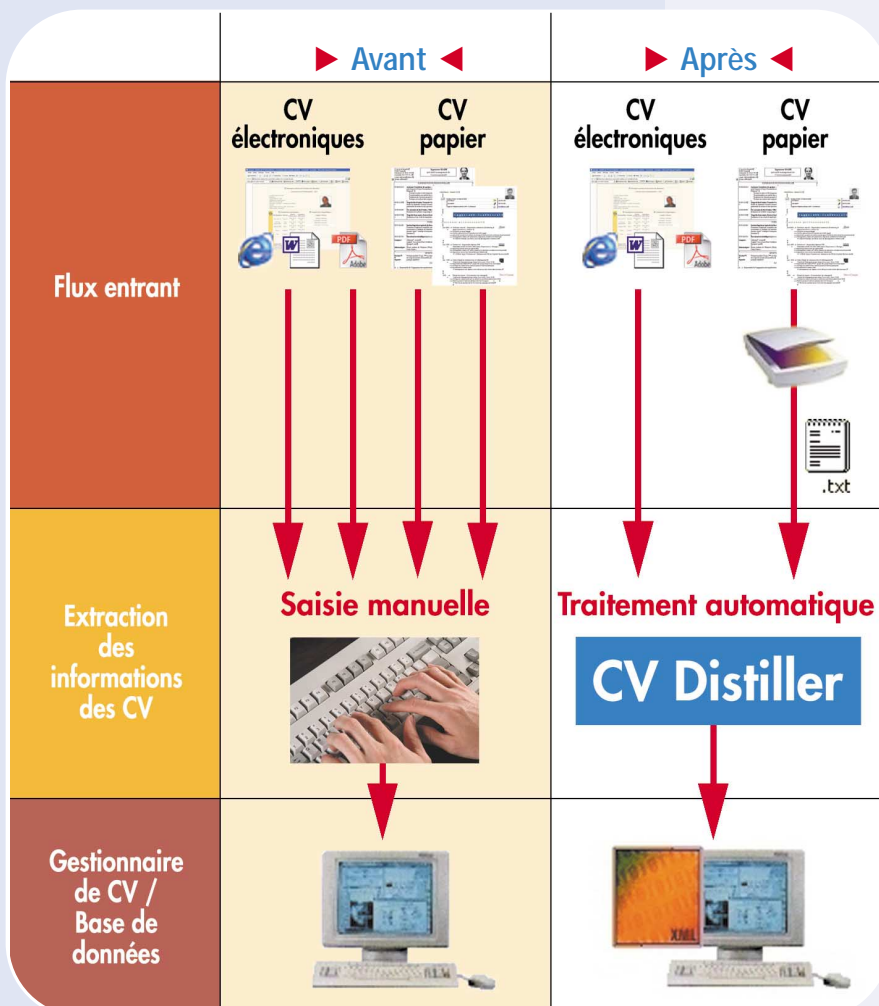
| | Avant | | Après | |
|---|---|---|---|---|
| | CV électroniques | CV papier | CV électroniques | CV papier |
| Flux entrant | PDF Adobe | | PDF Adobe | .txt |
| Extraction des informations des CV | Saisie manuelle | | Traitement automatique CV Distiller | |
| Gestionnaire de CV / Base de données | | | XML | |